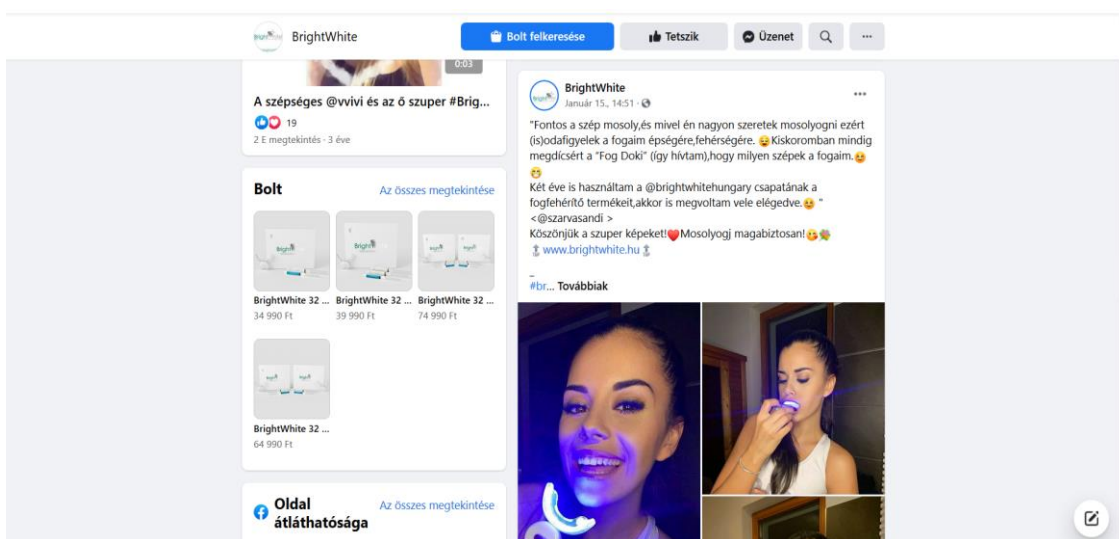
BrightWhite

Bolt felkeresése | Tetszik | Üzenet | ...

0:03

A szépséges @vvivi és az ő szuper #Brig...

19

2 E megtekintés · 3 éve

Bolt

Az összes megtekintése

BrightWhite 32 ...
34 990 Ft

BrightWhite 32 ...
39 990 Ft

BrightWhite 32 ...
74 990 Ft

BrightWhite 32 ...
64 990 Ft

Oldal átláthatósága

Az összes megtekintése

BrightWhite
Január 15., 14:51 ·

"Fontos a szép mosoly,és mivel én nagyon szeretek mosolyogni ezért (is)odafigyelek a fogaim épségére,fehérségére. Kiskoromban mindig megdicsért a "Fog Doki" (így hívtam),hogy milyen szépek a fogaim.

Két éve is használtam a @brightwhitehungary csapatának a fogfehérítő termékeit,akkor is megvoltam vele elégedve. "
<@szarvasandi >
Köszönjük a szuper képeket! Mosolyogj magabiztosan!
www.brightwhite.hu

#br... Továbbiak